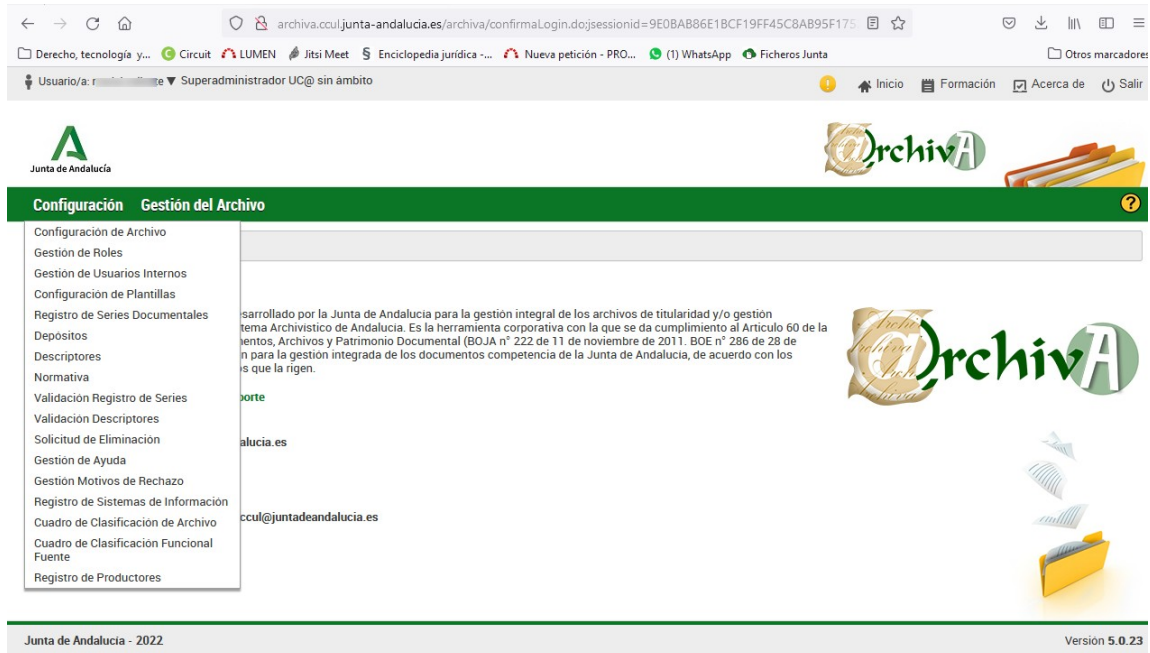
archiva.ccul.junta-andalucia.es/archiva/confirmaLogin.do;jsessionid=9E0BAB86E1BCF19FF45C8AB95F17

Derecho, tecnología y... Circuit LUMEN Jitsi Meet Enciclopedia jurídica -... Nueva petición - PRO... (1) WhatsApp Ficheros Junta Otros marcadores

Usuario/a: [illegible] ▼ Superadministrador UC@ sin ámbito

Inicio Formación Acerca de Salir

Junta de Andalucía

@rchivA

Configuración Gestión del Archivo

?

Configuración de Archivo
Gestión de Roles
Gestión de Usuarios Internos
Configuración de Plantillas
Registro de Series Documentales
Depósitos
Descriptores
Normativa
Validación Registro de Series
Validación Descriptores
Solicitud de Eliminación
Gestión de Ayuda
Gestión Motivos de Rechazo
Registro de Sistemas de Información
Cuadro de Clasificación de Archivo
Cuadro de Clasificación Funcional Fuente
Registro de Productores

esarrollado por la Junta de Andalucía para la gestión integral de los archivos de titularidad y/o gestión tema Archivístico de Andalucía. Es la herramienta corporativa con la que se da cumplimiento al Artículo 60 de la mentos, Archivos y Patrimonio Documental (BOJA nº 222 de 11 de noviembre de 2011. BOE nº 286 de 28 de n para la gestión integrada de los documentos competencia de la Junta de Andalucía, de acuerdo con los s que la rigen.

porte

alucia.es

ccul@juntadeandalucia.es

@rchivA

Junta de Andalucía - 2022

Versión 5.0.23